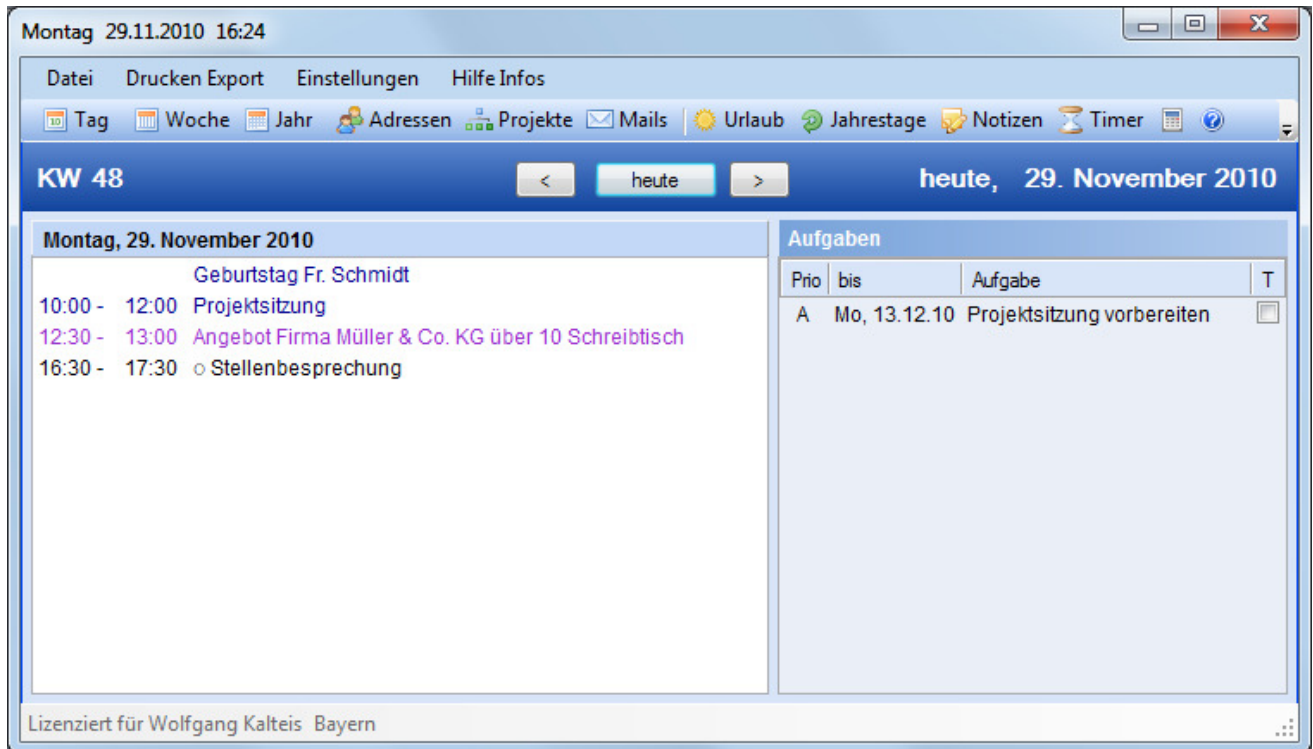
Montag 29.11.2010 16:24

Datei Drucken Export Einstellungen Hilfe Infos

Tag Woche Jahr Adressen Projekte Mails Urlaub Jahrestage Notizen Timer

KW 48

< heute >

heute, 29. November 2010

Montag, 29. November 2010

Geburtstag Fr. Schmidt
10:00 - 12:00 Projektsitzung
12:30 - 13:00 Angebot Firma Müller & Co. KG über 10 Schreibtisch
16:30 - 17:30 ○ Stellenbesprechung

Aufgaben

| Prio | bis | Aufgabe | T |
|---|---|---|---|
| A | Mo, 13.12.10 | Projektsitzung vorbereiten | |

Lizenziert für Wolfgang Kalteis Bayern